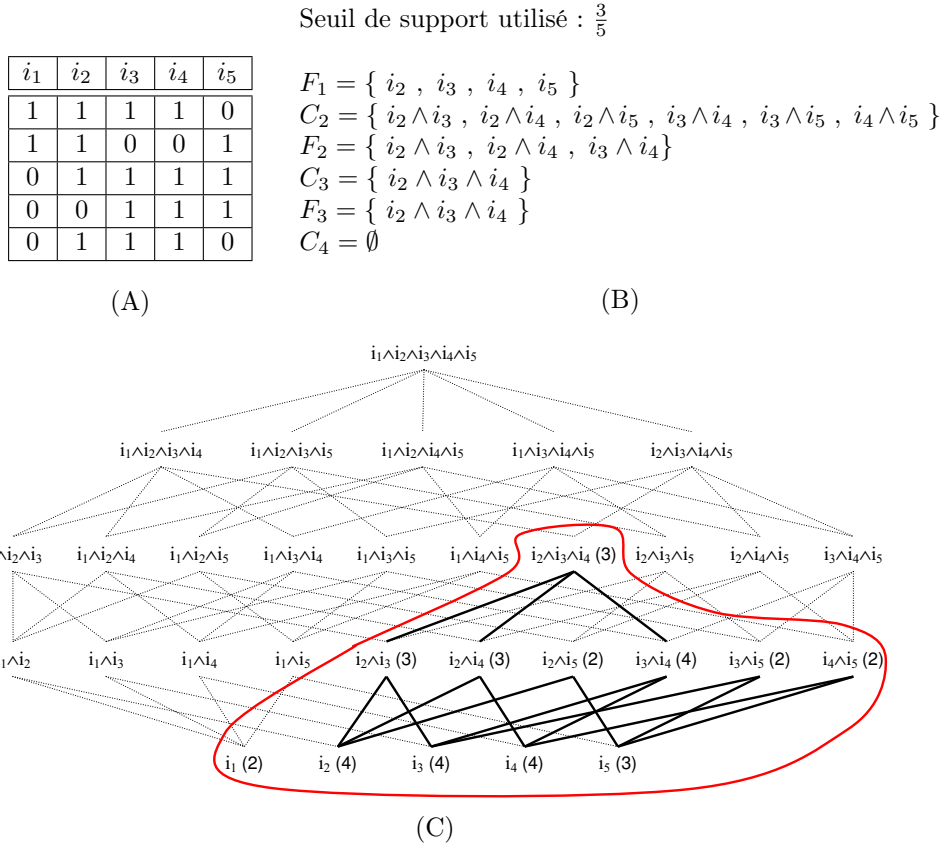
Seuil de support utilisé : $\frac{3}{5}$

| $i_1$ | $i_2$ | $i_3$ | $i_4$ | $i_5$ |
|---|---|---|---|---|
| 1 | 1 | 1 | 1 | 0 |
| 1 | 1 | 0 | 0 | 1 |
| 0 | 1 | 1 | 1 | 1 |
| 0 | 0 | 1 | 1 | 1 |
| 0 | 1 | 1 | 1 | 0 |

(A)

$F_1 = \{ i_2 , i_3 , i_4 , i_5 \}$
$C_2 = \{ i_2 \wedge i_3 , i_2 \wedge i_4 , i_2 \wedge i_5 , i_3 \wedge i_4 , i_3 \wedge i_5 , i_4 \wedge i_5 \}$
$F_2 = \{ i_2 \wedge i_3 , i_2 \wedge i_4 , i_3 \wedge i_4 \}$
$C_3 = \{ i_2 \wedge i_3 \wedge i_4 \}$
$F_3 = \{ i_2 \wedge i_3 \wedge i_4 \}$
$C_4 = \emptyset$

(B)

$i_1 \wedge i_2 \wedge i_3 \wedge i_4 \wedge i_5$

$i_1 \wedge i_2 \wedge i_3 \wedge i_4$ $i_1 \wedge i_2 \wedge i_3 \wedge i_5$ $i_1 \wedge i_2 \wedge i_4 \wedge i_5$ $i_1 \wedge i_3 \wedge i_4 \wedge i_5$ $i_2 \wedge i_3 \wedge i_4 \wedge i_5$

$\wedge i_2 \wedge i_3$ $i_1 \wedge i_2 \wedge i_4$ $i_1 \wedge i_2 \wedge i_5$ $i_1 \wedge i_3 \wedge i_4$ $i_1 \wedge i_3 \wedge i_5$ $i_1 \wedge i_4 \wedge i_5$ $i_2 \wedge i_3 \wedge i_4$ (3) $i_2 \wedge i_3 \wedge i_5$ $i_2 \wedge i_4 \wedge i_5$ $i_3 \wedge i_4 \wedge i_5$

$_1 \wedge i_2$ $i_1 \wedge i_3$ $i_1 \wedge i_4$ $i_1 \wedge i_5$ $i_2 \wedge i_3$ (3) $i_2 \wedge i_4$ (3) $i_2 \wedge i_5$ (2) $i_3 \wedge i_4$ (4) $i_3 \wedge i_5$ (2) $i_4 \wedge i_5$ (2)

$i_1$ (2) $i_2$ (4) $i_3$ (4) $i_4$ (4) $i_5$ (3)

(C)